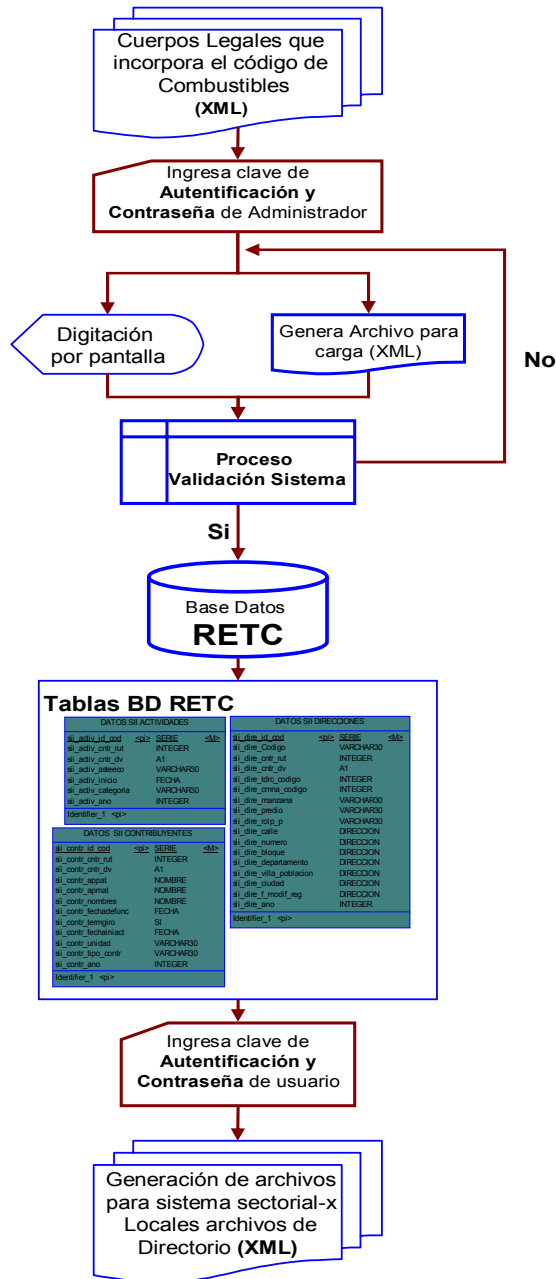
Cuerpos Legales que incorpora el código de Combustibles **(XML)**

Ingresa clave de **Autentificación y Contraseña** de Administrador

Digitación por pantalla

Genera Archivo para carga (XML)

No

**Proceso Validación Sistema**

**Si**

Base Datos **RETC**

**Tablas BD RETC**

DATOS SII ACTIVIDADES

| | | | |
|---|---|---|---|
| sii_activ_id_cod | <pi> | SERIE | <M> |
| sii_activ_cntr_rut | | INTEGER | |
| sii_activ_cntr_dv | | A1 | |
| sii_activ_acteeco | | VARCHAR30 | |
| sii_activ_inicio | | FECHA | |
| sii_activ_categoria | | VARCHAR30 | |
| sii_activ_ano | | INTEGER | |

Identifier_1 <pi>

DATOS SII CONTRIBUYENTES

| | | | |
|---|---|---|---|
| sii_contr_id_cod | <pi> | SERIE | <M> |
| sii_contr_cntr_rut | | INTEGER | |
| sii_contr_cntr_dv | | A1 | |
| sii_contr_appat | | NOMBRE | |
| sii_contr_apmat | | NOMBRE | |
| sii_contr_nombres | | NOMBRE | |
| sii_contr_fechadefunc | | FECHA | |
| sii_contr_termgiro | | SI | |
| sii_contr_fechainiact | | FECHA | |
| sii_contr_unidad | | VARCHAR30 | |
| sii_contr_tipo_contr | | VARCHAR30 | |
| sii_contr_ano | | INTEGER | |

Identifier_1 <pi>

DATOS SII DIRECCIONES

| | | | |
|---|---|---|---|
| sii_dire_id_cod | <pi> | SERIE | <M> |
| sii_dire_Codigo | | VARCHAR30 | |
| sii_dire_cntr_rut | | INTEGER | |
| sii_dire_cntr_dv | | A1 | |
| sii_dire_tdrc_codigo | | INTEGER | |
| sii_dire_cmna_codigo | | INTEGER | |
| sii_dire_manzana | | VARCHAR30 | |
| sii_dire_predio | | VARCHAR30 | |
| sii_dire_rolp_p | | VARCHAR30 | |
| sii_dire_calle | | DIRECCION | |
| sii_dire_numero | | DIRECCION | |
| sii_dire_bloque | | DIRECCION | |
| sii_dire_departamento | | DIRECCION | |
| sii_dire_villa_poblacion | | DIRECCION | |
| sii_dire_ciudad | | DIRECCION | |
| sii_dire_f_modif_reg | | DIRECCION | |
| sii_dire_ano | | INTEGER | |

Identifier_1 <pi>

Ingresa clave de **Autentificación y Contraseña** de usuario

Generación de archivos para sistema sectorial-x Locales archivos de Directorio **(XML)**